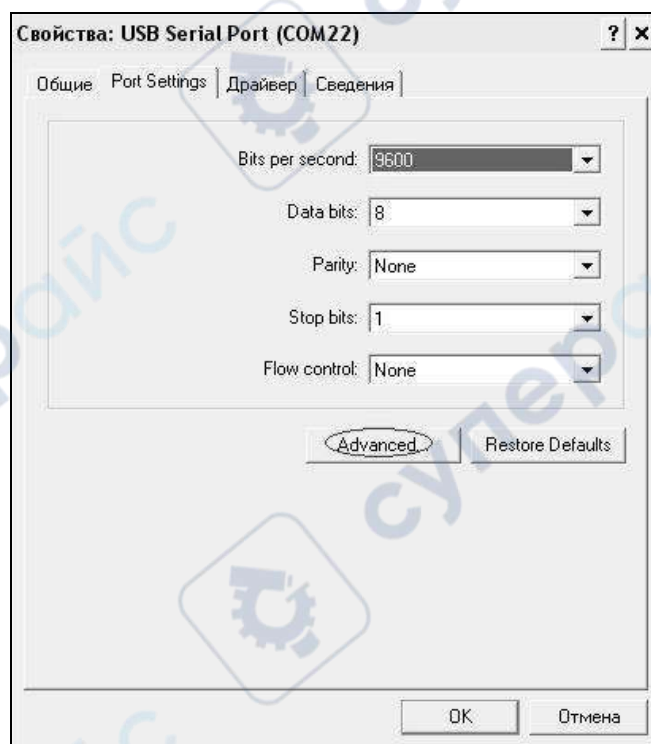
Свойства: USB Serial Port (COM22)

? ×

Общие | Port Settings | Драйвер | Сведения

Bits per second: 9600

Data bits: 8

Parity: None

Stop bits: 1

Flow control: None

Advanced...

Restore Defaults

OK

Отмена

суперайс